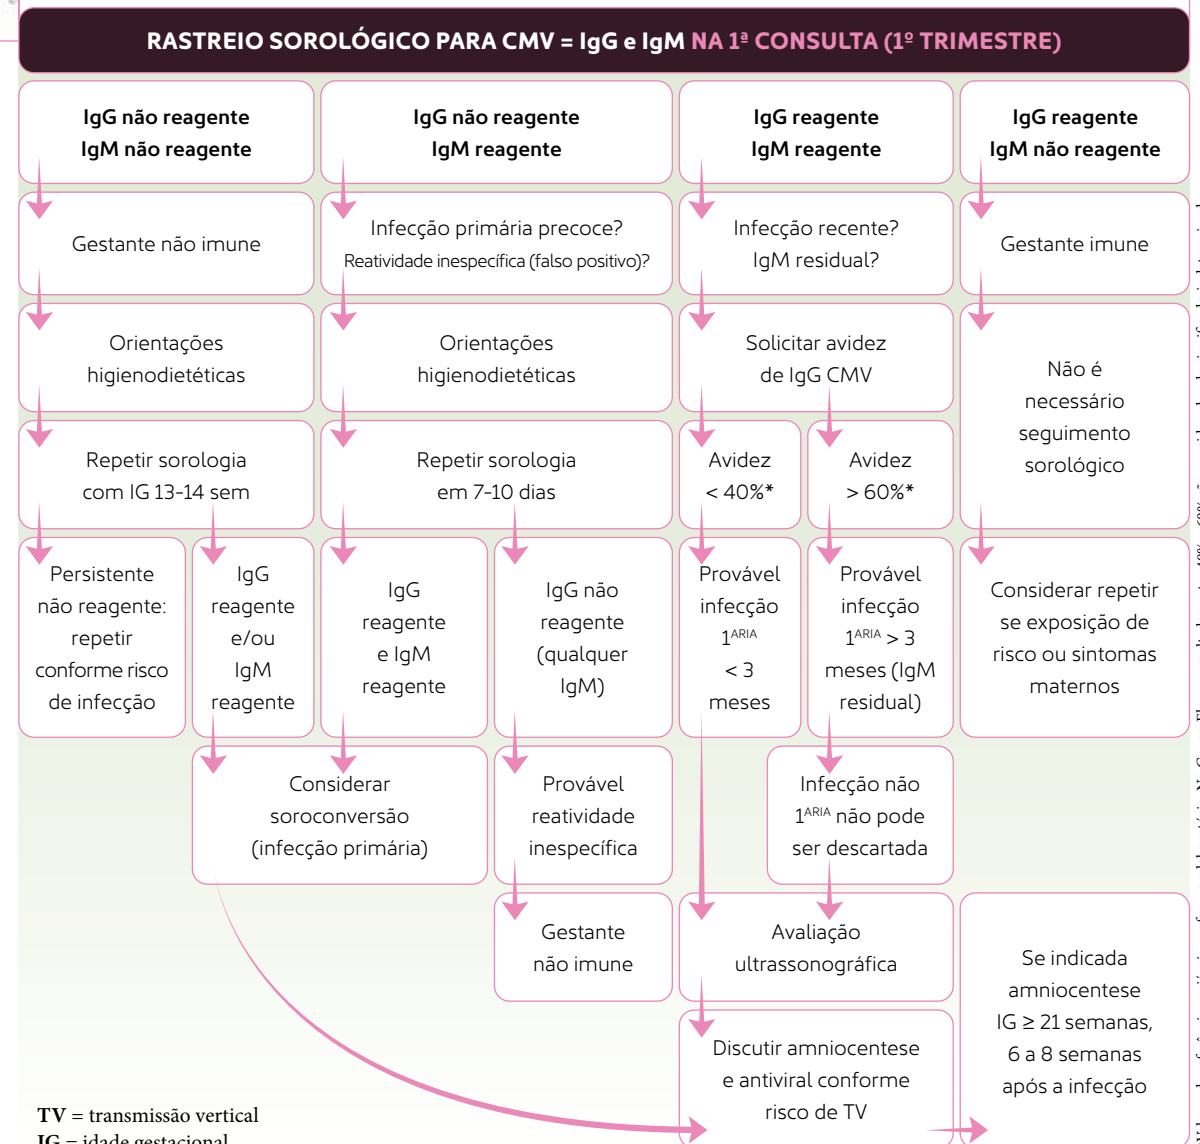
RASTREIO SOROLÓGICO PARA CMV = IgG e IgM NA 1ª CONSULTA (1º TRIMESTRE)

IgG não reagente
IgM não reagente

IgG não reagente
IgM reagente

IgG reagente
IgM reagente

IgG reagente
IgM não reagente

Gestante não imune

Infecção primária precoce?
Reatividade inespecífica (falso positivo)?

Infecção recente?
IgM residual?

Gestante imune

Orientações higienodietéticas

Orientações higienodietéticas

Solicitar avidez de IgG CMV

Não é necessário seguimento sorológico

Repetir sorologia com IG 13-14 sem

Repetir sorologia em 7-10 dias

Avidez < 40%*

Avidez > 60%*

Persistente não reagente: repetir conforme risco de infecção

IgG reagente e/ou IgM reagente

IgG reagente e IgM reagente

IgG não reagente (qualquer IgM)

Provável infecção 1$^{ARIA}$ < 3 meses

Provável infecção 1$^{ARIA}$ > 3 meses (IgM residual)

Considerar repetir se exposição de risco ou sintomas maternos

Considerar soroconversão (infecção primária)

Provável reatividade inespecífica

Infecção não 1$^{ARIA}$ não pode ser descartada

Gestante não imune

Avaliação ultrassonográfica

Se indicada amniocentese IG ≥ 21 semanas, 6 a 8 semanas após a infecção

Discutir amniocentese e antiviral conforme risco de TV

TV = transmissão vertical
IG = idade gestacional